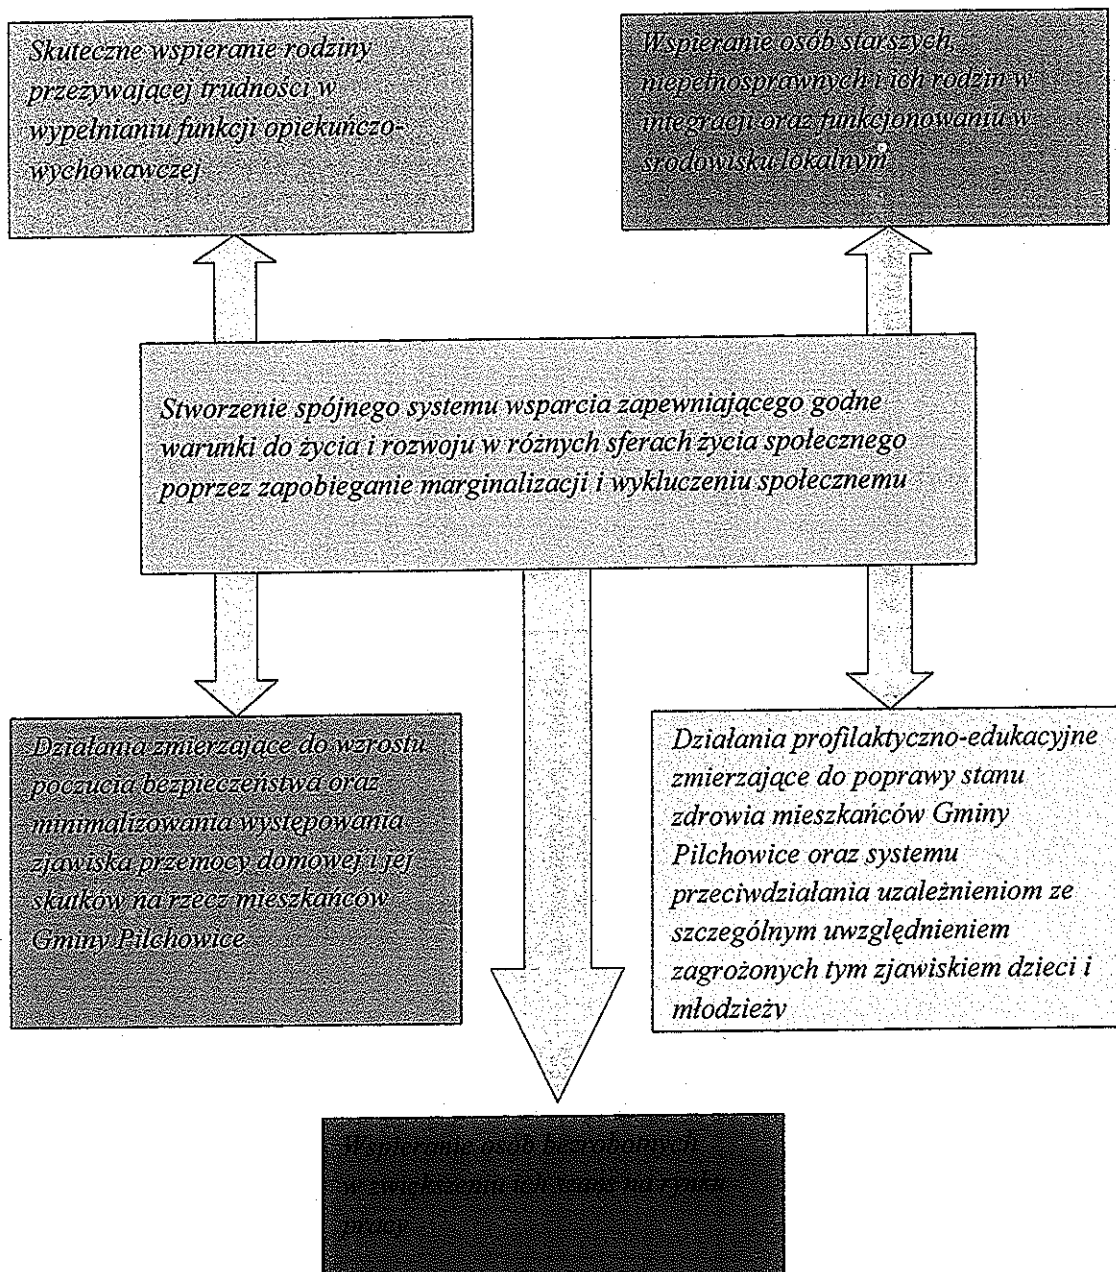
Skuteczne wspieranie rodziny przeżywającej trudności w wypełnianiu funkcji opiekuńczo-wychowawczej

Wspieranie osób starszych, niepełnosprawnych i ich rodzin w integracji oraz funkcjonowaniu w środowisku lokalnym

Stworzenie spójnego systemu wsparcia zapewniającego godne warunki do życia i rozwoju w różnych sferach życia społecznego poprzez zapobieganie marginalizacji i wykluczeniu społecznemu

Działania zmierzające do wzrostu poczucia bezpieczeństwa oraz minimalizowania występowania zjawiska przemocy domowej i jej skutków na rzecz mieszkańców Gminy Pilchowice

Działania profilaktyczno-edukacyjne zmierzające do poprawy stanu zdrowia mieszkańców Gminy Pilchowice oraz systemu przeciwdziałania uzależnieniom ze szczególnym uwzględnieniem zagrożonych tym zjawiskiem dzieci i młodzieży

Wspieranie osób bezrobotnych w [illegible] na rynku pracy